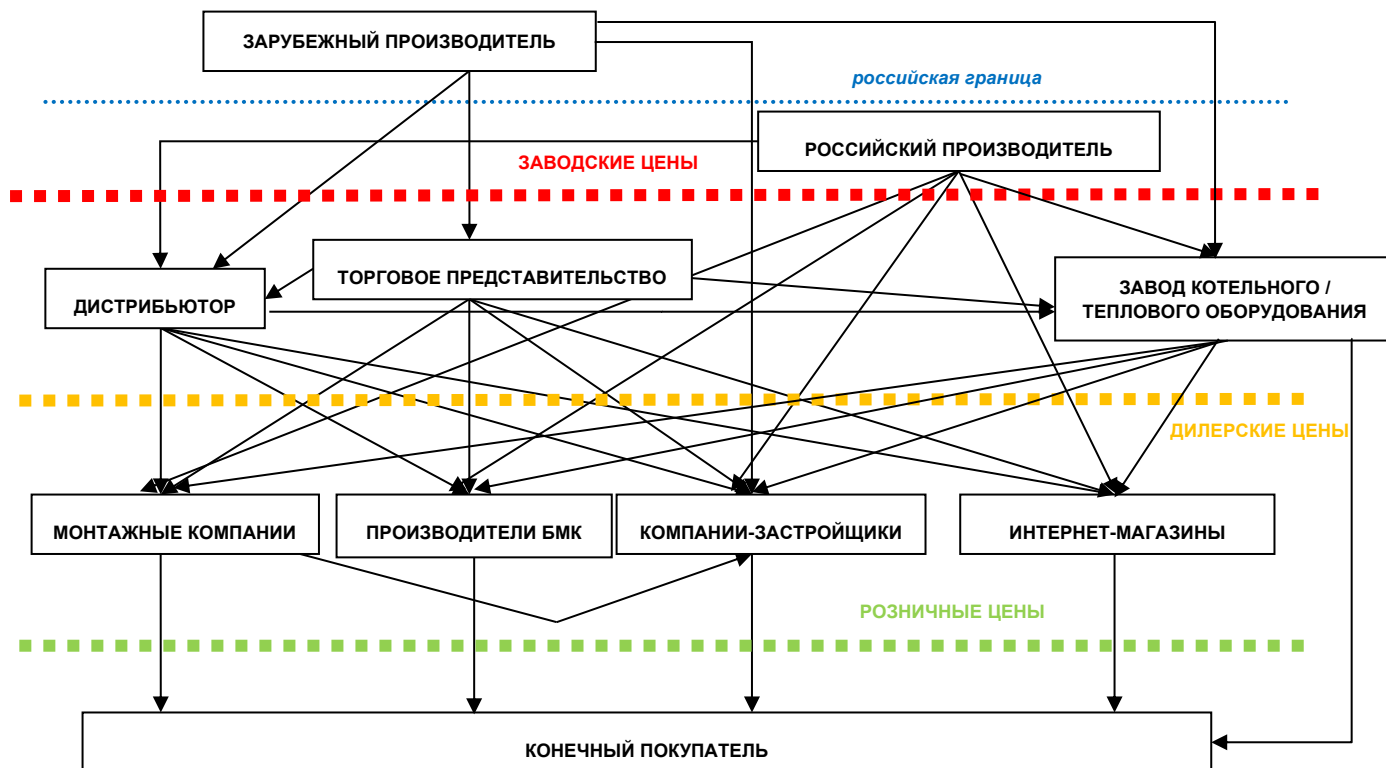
ЗАРУБЕЖНЫЙ ПРОИЗВОДИТЕЛЬ

российская граница

РОССИЙСКИЙ ПРОИЗВОДИТЕЛЬ

ЗАВОДСКИЕ ЦЕНЫ

ТОРГОВОЕ ПРЕДСТАВИТЕЛЬСТВО

ДИСТРИБЬЮТОР

ЗАВОД КОТЕЛЬНОГО / ТЕПЛОВОГО ОБОРУДОВАНИЯ

ДИЛЕРСКИЕ ЦЕНЫ

МОНТАЖНЫЕ КОМПАНИИ

ПРОИЗВОДИТЕЛИ БМК

КОМПАНИИ-ЗАСТРОЙЩИКИ

ИНТЕРНЕТ-МАГАЗИНЫ

РОЗНИЧНЫЕ ЦЕНЫ

КОНЕЧНЫЙ ПОКУПАТЕЛЬ